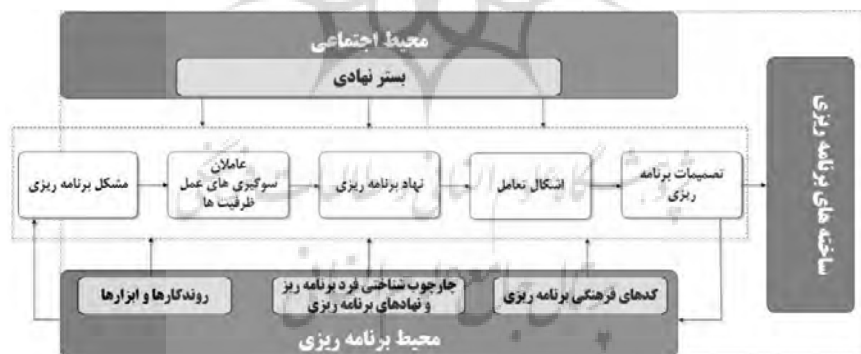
محیط اجتماعی

بستر نهادی

ساخته های برنامه ریزی

مشکل برنامه ریزی

عاملان
سوگیری های عمل
ظرفیت ها

نهاد برنامه ریزی

اشکال تعامل

تصمیمات برنامه ریزی

روندکارها و ابزارها

چارچوب شناختی فرد برنامه ریز و نهادهای برنامه ریزی

کدهای فرهنگی برنامه ریزی

محیط برنامه ریزی